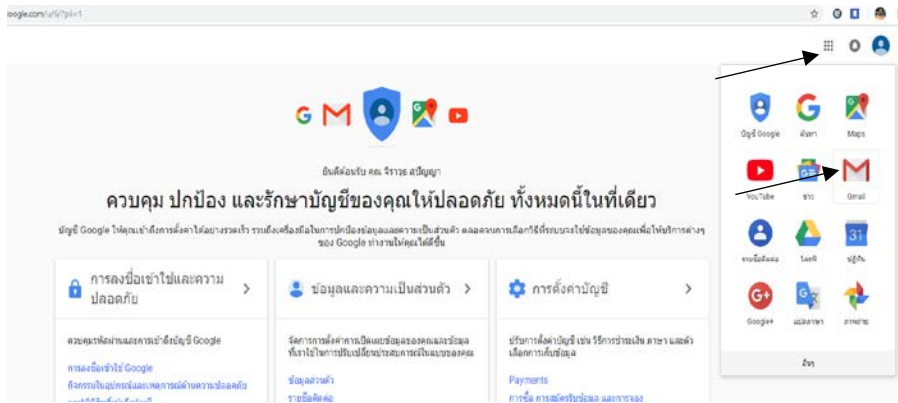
oogle.com/u/0/?pli=1

0

ยินดีต้อนรับ คุณ จิราวะ สปัญญา

ควบคุม ปกป้อง และรักษาบัญชีของคุณให้ปลอดภัย ทั้งหมดนี้ในที่เดียว

บัญชี Google ให้คุณเข้าถึงการตั้งค่าได้อย่างรวดเร็ว รวมถึงเครื่องมือในการปกป้องข้อมูลและความเป็นส่วนตัว ตลอดจนการเลือกวิธีที่ระบบจะใช้ข้อมูลของคุณเพื่อให้บริการต่างๆ ของ Google ทำงานให้คุณได้ดีขึ้น

การลงชื่อเข้าใช้และความปลอดภัย

ควบคุมรหัสผ่านและการเข้าถึงบัญชี Google

การลงชื่อเข้าใช้ Google
กิจกรรมในอุปกรณ์และเหตุการณ์ด้านความปลอดภัย
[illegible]

ข้อมูลและความเป็นส่วนตัว

จัดการการตั้งค่าการเปิดเผยข้อมูลของคุณและข้อมูลที่เราใช้ในการปรับเปลี่ยนประสบการณ์ในแบบของคุณ

ข้อมูลส่วนตัว
รายชื่อติดต่อ

การตั้งค่าบัญชี

ปรับการตั้งค่าบัญชี เช่น วิธีการชำระเงิน ภาษา และตัวเลือกการเก็บข้อมูล

Payments
การซื้อ การสมัครรับข้อมูล และการจอง

บัญชี Google
ค้นหา
Maps
YouTube
ข่าว
Gmail
รายชื่อติดต่อ
ไดรฟ์
ปฏิทิน
Google+
แปลภาษา
ภาพถ่าย
อื่นๆ